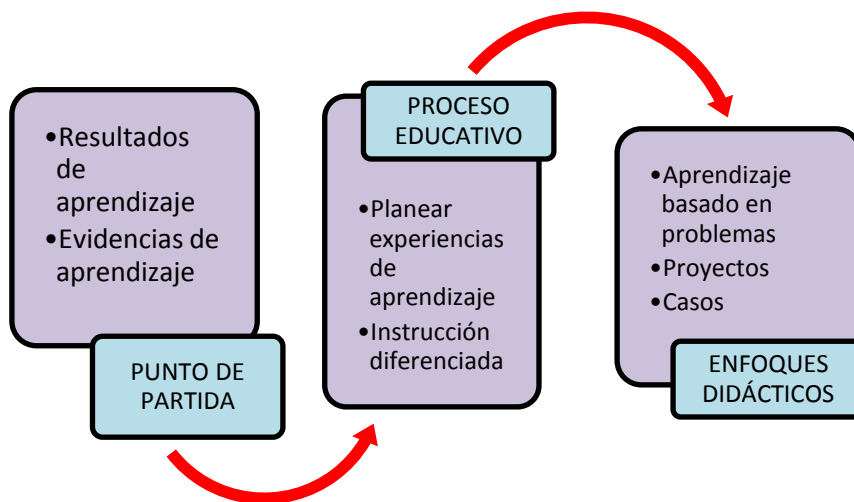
•Resultados de aprendizaje
•Evidencias de aprendizaje

PUNTO DE PARTIDA

PROCESO EDUCATIVO

•Planear experiencias de aprendizaje
•Instrucción diferenciada

•Aprendizaje basado en problemas
•Proyectos
•Casos

ENFOQUES DIDÁCTICOS